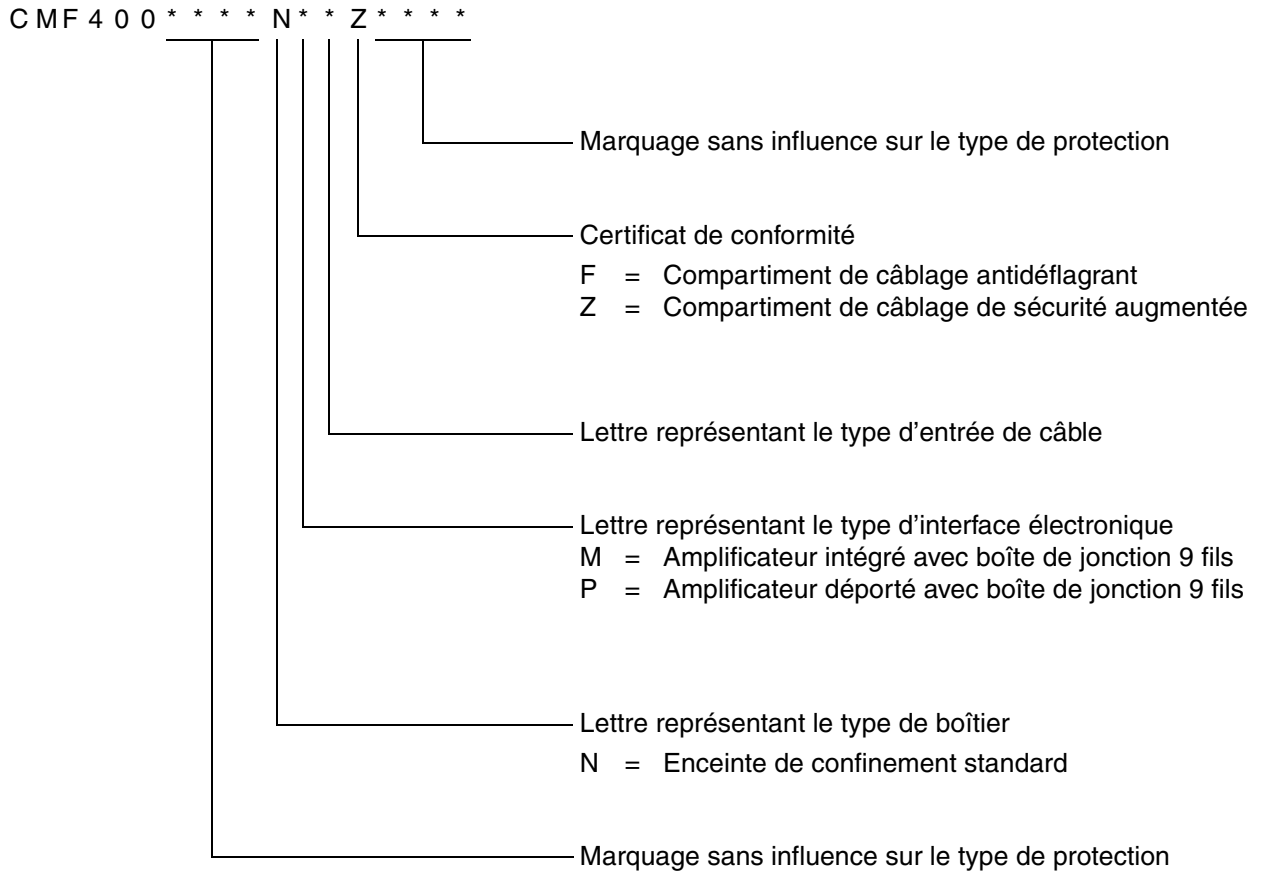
C M F 4 0 0 * * * * N * * Z * * * *

Marquage sans influence sur le type de protection

Certificat de conformité
F = Compartiment de câblage antidéflagrant
Z = Compartiment de câblage de sécurité augmentée

Lettre représentant le type d'entrée de câble

Lettre représentant le type d'interface électronique
M = Amplificateur intégré avec boîte de jonction 9 fils
P = Amplificateur déporté avec boîte de jonction 9 fils

Lettre représentant le type de boîtier
N = Enceinte de confinement standard

Marquage sans influence sur le type de protection